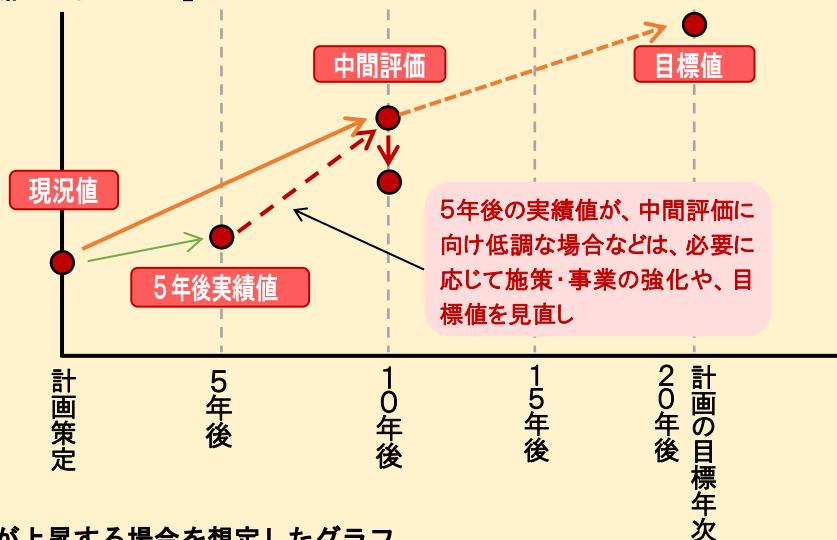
中間評価

目標値

現況値

5年後の実績値が、中間評価に向け低調な場合などは、必要に応じて施策・事業の強化や、目標値を見直し

5年後実績値

計画策定

5年後

10年後

15年後

20年後

計画の目標年次

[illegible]が上昇する場合を想定したグラフ